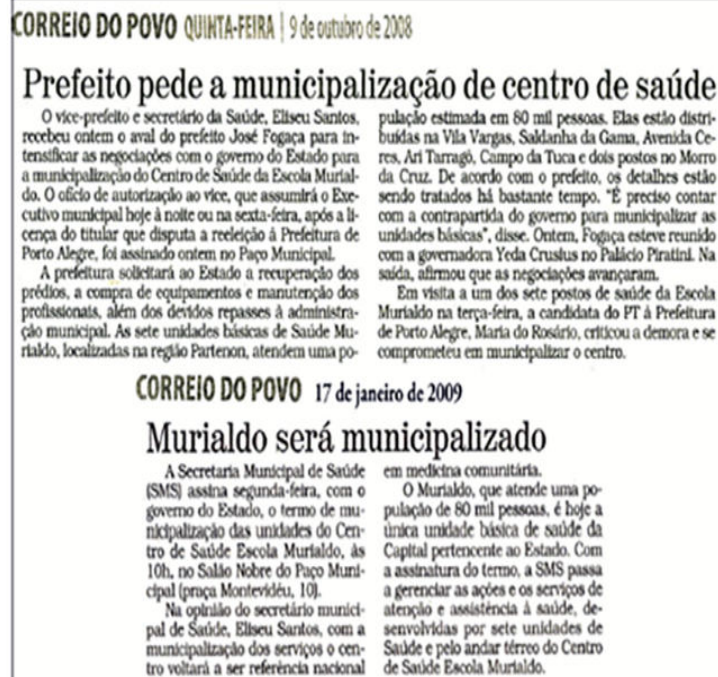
CORREIO DO POVO QUINTA-FEIRA | 9 de outubro de 2008

Prefeito pede a municipalização de centro de saúde

O vice-prefeito e secretário da Saúde, Eliseu Santos, recebeu ontem o aval do prefeito José Fogaça para intensificar as negociações com o governo do Estado para a municipalização do Centro de Saúde da Escola Murialdo. O ofício de autorização ao vice, que assumirá o Executivo municipal hoje à noite ou na sexta-feira, após a licença do titular que disputa a reeleição à Prefeitura de Porto Alegre, foi assinado ontem no Paço Municipal.

A prefeitura solicitará ao Estado a recuperação dos prédios, a compra de equipamentos e manutenção dos profissionais, além dos devidos repasses à administração municipal. As sete unidades básicas de Saúde Murialdo, localizadas na região Partenon, atendem uma população estimada em 80 mil pessoas. Elas estão distribuídas na Vila Vargas, Saldanha da Gama, Avenida Ceres, Ari Tarragô, Campo da Tuca e dois postos no Morro da Cruz. De acordo com o prefeito, os detalhes estão sendo tratados há bastante tempo. "É preciso contar com a contrapartida do governo para municipalizar as unidades básicas", disse. Ontem, Fogaça esteve reunido com a governadora Yeda Crusius no Palácio Piratini. Na saída, afirmou que as negociações avançaram.

Em visita a um dos sete postos de saúde da Escola Murialdo na terça-feira, a candidata do PT à Prefeitura de Porto Alegre, Maria do Rosário, criticou a demora e se comprometeu em municipalizar o centro.

CORREIO DO POVO 17 de janeiro de 2009

Murialdo será municipalizado

A Secretaria Municipal de Saúde (SMS) assina segunda-feira, com o governo do Estado, o termo de municipalização das unidades do Centro de Saúde Escola Murialdo, às 10h, no Salão Nobre do Paço Municipal (praça Montevidéu, 10).

Na opinião do secretário municipal de Saúde, Eliseu Santos, com a municipalização dos serviços o centro voltará a ser referência nacional em medicina comunitária.

O Murialdo, que atende uma população de 80 mil pessoas, é hoje a única unidade básica de saúde da Capital pertencente ao Estado. Com a assinatura do termo, a SMS passa a gerenciar as ações e os serviços de atenção e assistência à saúde, desenvolvidas por sete unidades de Saúde e pelo andar térreo do Centro de Saúde Escola Murialdo.